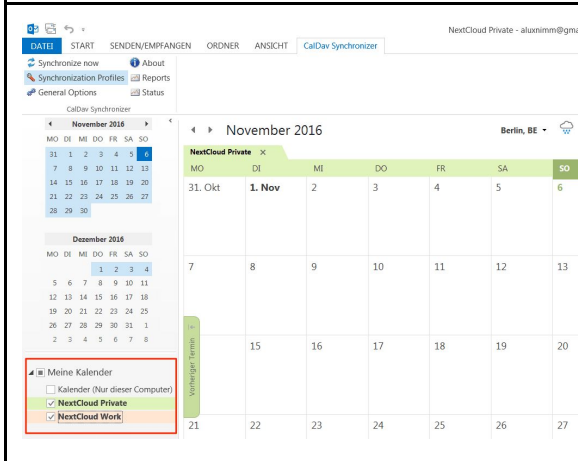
NextCloud Private - aluxnimm@gma

DATEI START SENDEN/EMPFANGEN ORDNER ANSICHT CalDav Synchronizer

Synchronize now
Synchronization Profiles
General Options
About
Reports
Status
CalDav Synchronizer

November 2016

| MO | DI | MI | DO | FR | SA | SO |
|---|---|---|---|---|---|---|
| 31 | 1 | 2 | 3 | 4 | 5 | 6 |
| 7 | 8 | 9 | 10 | 11 | 12 | 13 |
| 14 | 15 | 16 | 17 | 18 | 19 | 20 |
| 21 | 22 | 23 | 24 | 25 | 26 | 27 |
| 28 | 29 | 30 | | | | |

Dezember 2016

| MO | DI | MI | DO | FR | SA | SO |
|---|---|---|---|---|---|---|
| | | | 1 | 2 | 3 | 4 |
| 5 | 6 | 7 | 8 | 9 | 10 | 11 |
| 12 | 13 | 14 | 15 | 16 | 17 | 18 |
| 19 | 20 | 21 | 22 | 23 | 24 | 25 |
| 26 | 27 | 28 | 29 | 30 | 31 | 1 |
| 2 | 3 | 4 | 5 | 6 | 7 | 8 |

Meine Kalender
Kalender (Nur dieser Computer)
NextCloud Private
NextCloud Work

November 2016
Berlin, BE

NextCloud Private

| MO | DI | MI | DO | FR | SA | SO |
|---|---|---|---|---|---|---|
| 31. Okt | 1. Nov | 2 | 3 | 4 | 5 | 6 |
| 7 | 8 | 9 | 10 | 11 | 12 | 13 |
| 14 | 15 | 16 | 17 | 18 | 19 | 20 |
| 21 | 22 | 23 | 24 | 25 | 26 | 27 |

Vorheriger Termin